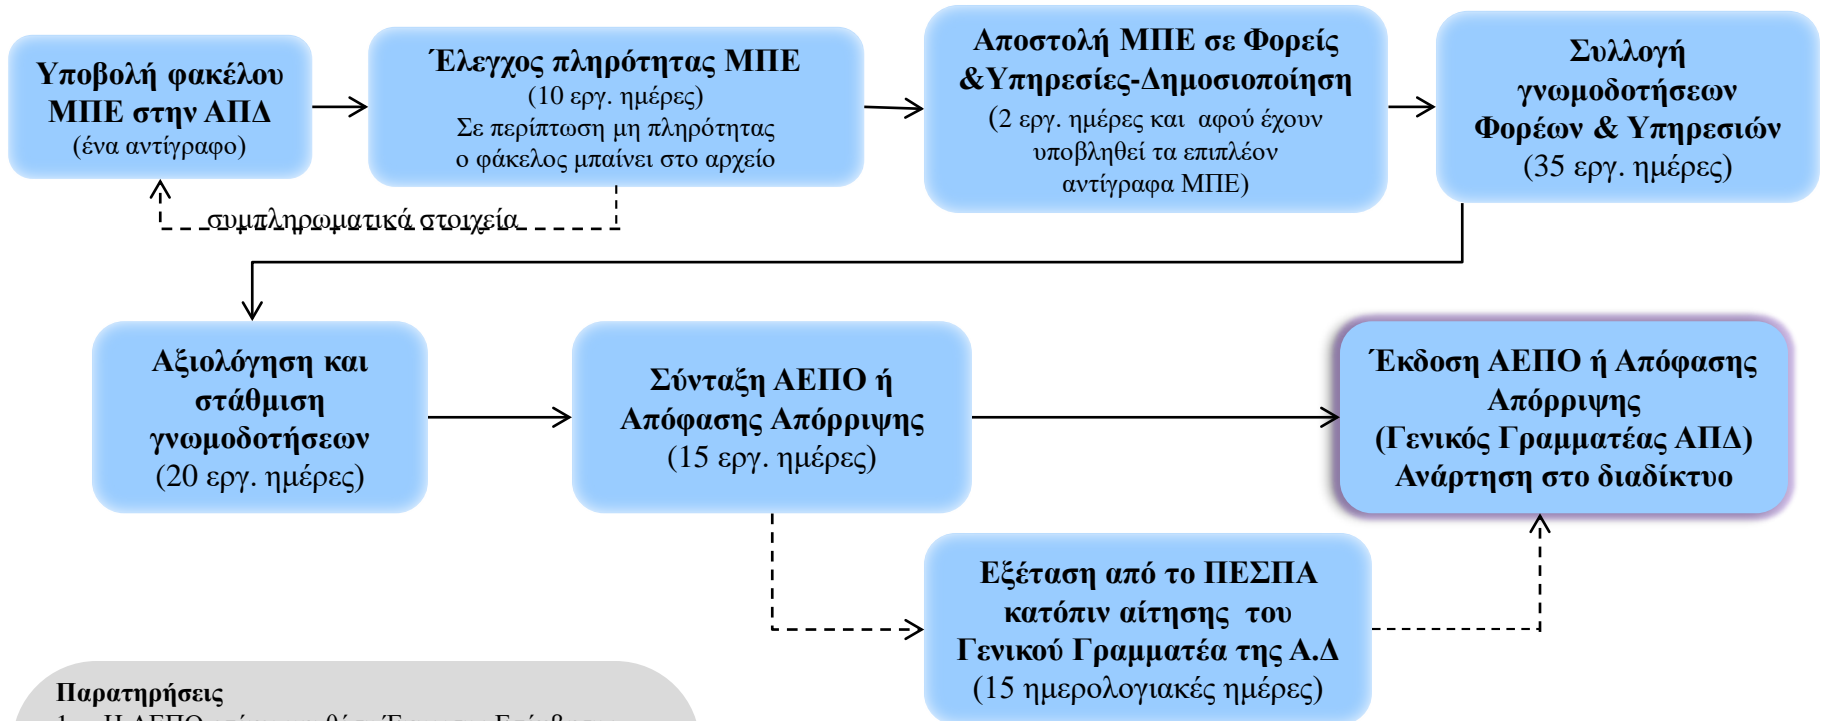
Υποβολή φακέλου ΜΠΕ στην ΑΠΔ
(ένα αντίγραφο)

Έλεγχος πληρότητας ΜΠΕ
(10 εργ. ημέρες)
Σε περίπτωση μη πληρότητας ο φάκελος μπαίνει στο αρχείο

συμπληρωματικά στοιχεία

Αποστολή ΜΠΕ σε Φορείς &Υπηρεσίες-Δημοσιοποίηση
(2 εργ. ημέρες και αφού έχουν υποβληθεί τα επιπλέον αντίγραφα ΜΠΕ)

Συλλογή γνωμοδοτήσεων Φορέων & Υπηρεσιών
(35 εργ. ημέρες)

Αξιολόγηση και στάθμιση γνωμοδοτήσεων
(20 εργ. ημέρες)

Σύνταξη ΑΕΠΟ ή Απόφασης Απόρριψης
(15 εργ. ημέρες)

Έκδοση ΑΕΠΟ ή Απόφασης Απόρριψης
(Γενικός Γραμματέας ΑΠΔ)
Ανάρτηση στο διαδίκτυο

Εξέταση από το ΠΕΣΠΑ κατόπιν αίτησης του Γενικού Γραμματέα της Α.Δ
(15 ημερολογιακές ημέρες)

Παρατηρήσεις
1. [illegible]